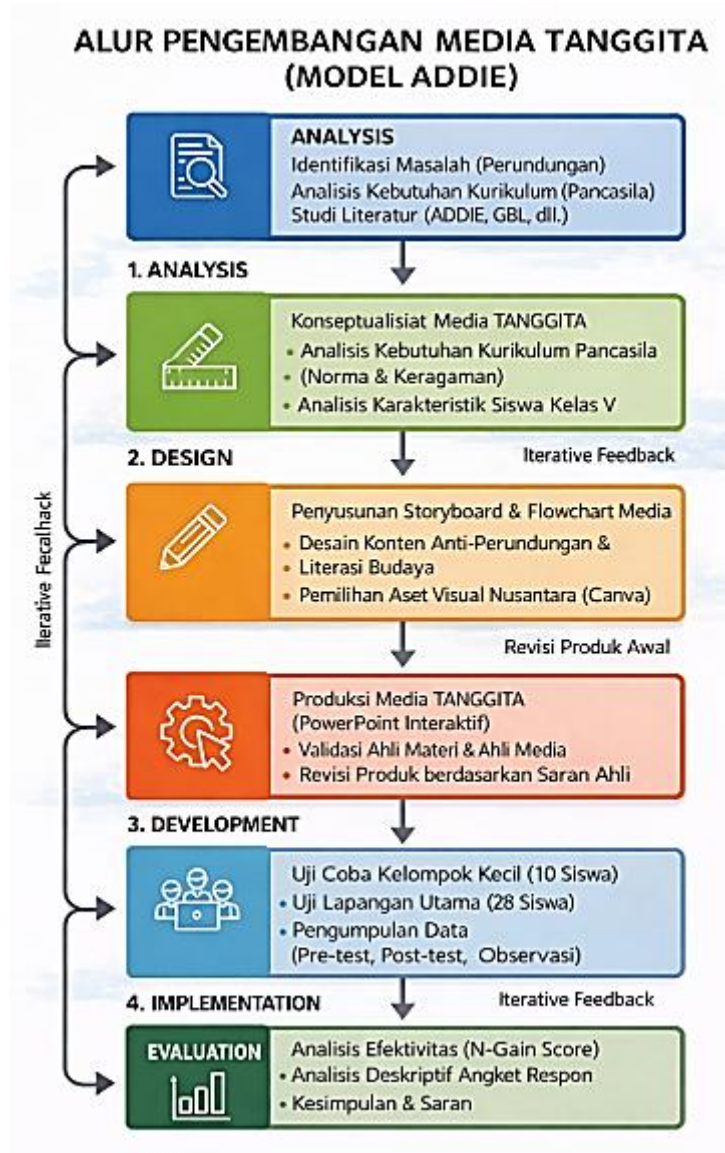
ALUR PENGEMBANGAN MEDIA TANGGITA (MODEL ADDIE)

ANALYSIS
Identifikasi Masalah (Perundungan)
Analisis Kebutuhan Kurikulum (Pancasila)
Studi Literatur (ADDIE, GBL, dll.)

1. ANALYSIS

Konseptualisiat Media TANGGITA
• Analisis Kebutuhan Kurikulum Pancasila
• (Norma & Keragaman)
• Analisis Karakteristik Siswa Kelas V

2. DESIGN

Iterative Feedback

Iterative Fecalhack

Penyusunan Storyboard & Flowchart Media
• Desain Konten Anti-Perundungan &
• Literasi Budaya
• Pemilihan Aset Visual Nusantara (Canva)

Revisi Produk Awal

Produksi Media TANGGITA (PowerPoint Interaktif)
• Validasi Ahli Materi & Ahli Media
• Revisi Produk berdasarkan Saran Ahli

3. DEVELOPMENT

Uji Coba Kelompok Kecil (10 Siswa)
• Uji Lapangan Utama (28 Siswa)
• Pengumpulan Data (Pre-test, Post-test, Observasi)

4. IMPLEMENTATION

Iterative Feedback

EVALUATION
Analisis Efektivitas (N-Gain Score)
• Analisis Deskriptif Angket Respon
• Kesimpulan & Saran